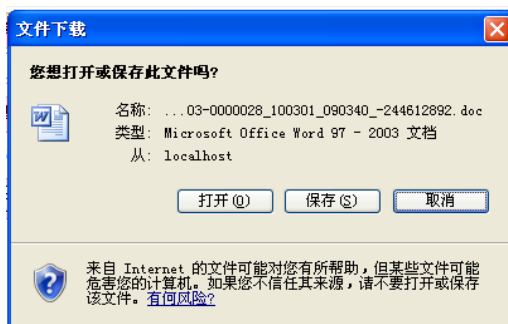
文件下载

您想打开或保存此文件吗?

名称: ...03-0000028_100301_090340_-244612892.doc
类型: Microsoft Office Word 97 - 2003 文档
从: localhost

打开(O) 保存(S) 取消

来自 Internet 的文件可能对您有所帮助，但某些文件可能危害您的计算机。如果您不信任其来源，请不要打开或保存该文件。有何风险?